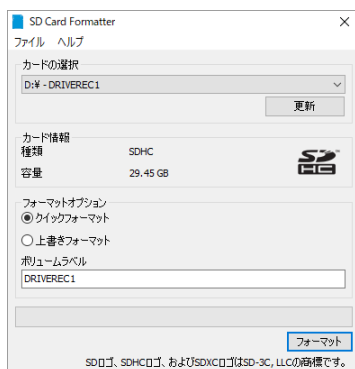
SD Card Formatter
ファイル ヘルプ
カードの選択
D:¥ - DRIVEREC1
更新
カード情報
種類 SDHC
容量 29.45 GB
SD HC
フォーマットオプション
クイックフォーマット
上書きフォーマット
ボリュームラベル
DRIVEREC1
フォーマット
SDロゴ、SDHCロゴ、およびSDXCロゴはSD-3C, LLCの商標です。